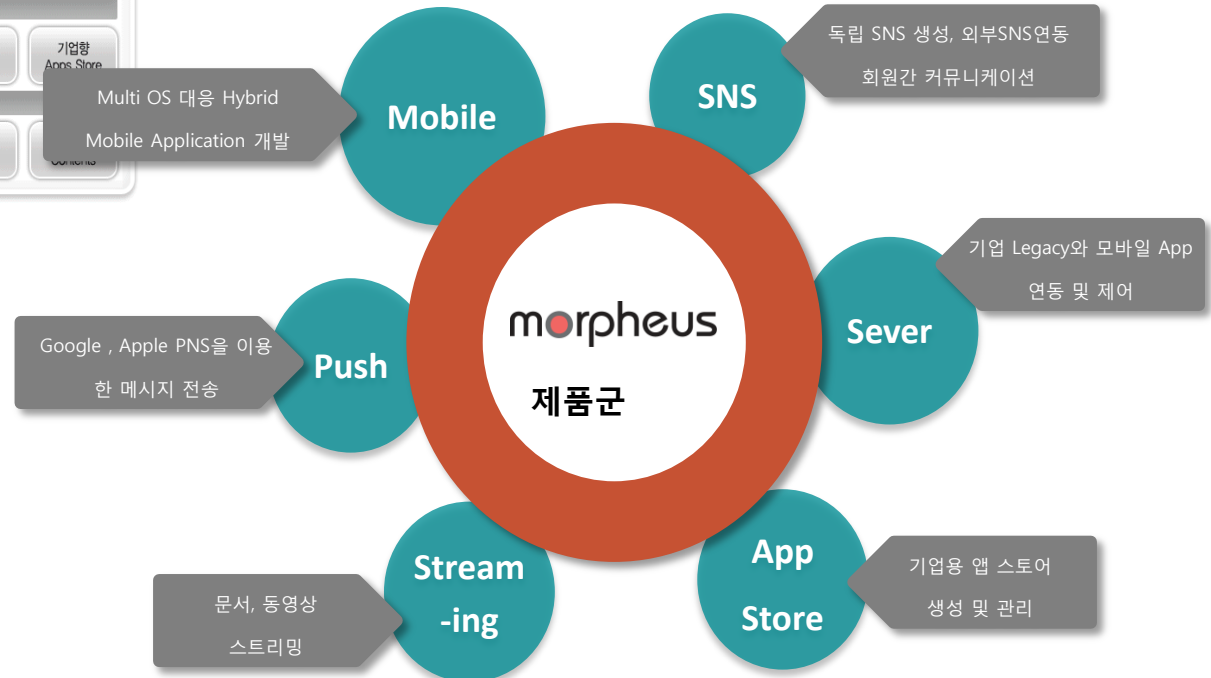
기업향
Apps Store

Contents

Multi OS 대응 Hybrid Mobile Application 개발

Mobile

SNS

독립 SNS 생성, 외부SNS연동 회원간 커뮤니케이션

기업 Legacy와 모바일 App 연동 및 제어

Sever

morpheus

제품군

Google , Apple PNS을 이용한 메시지 전송

Push

Stream -ing

문서, 동영상 스트리밍

App Store

기업용 앱 스토어 생성 및 관리